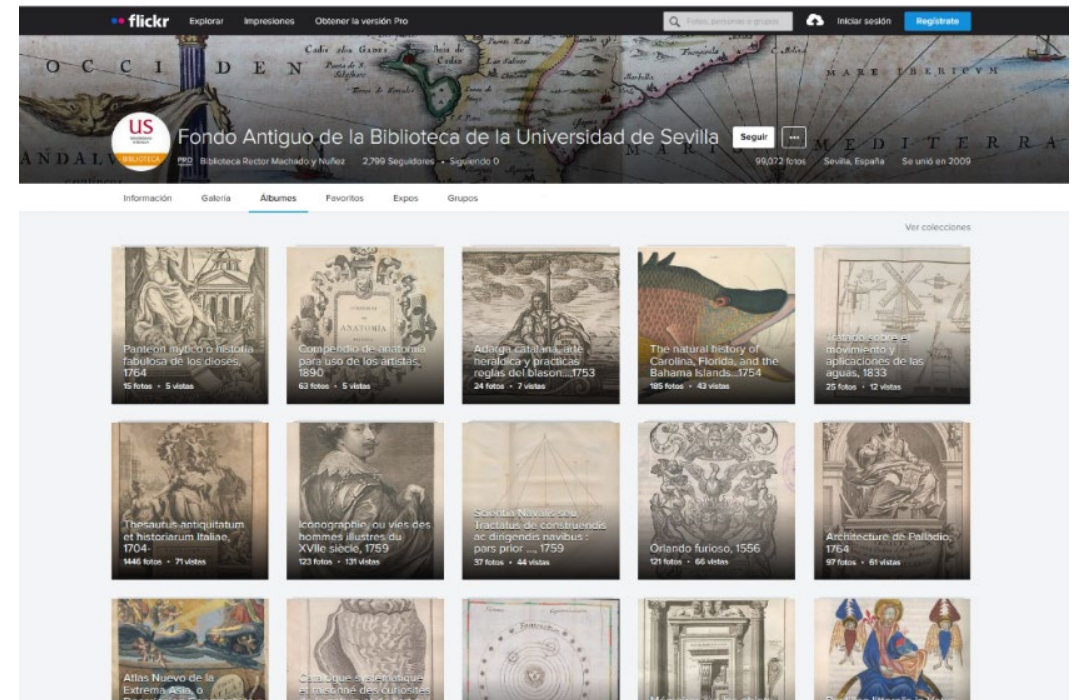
flickr Explorar Impresiones Obtener la versión Pro

Fotos, personas o grupos

Iniciar sesión Regístrate

O C C I D E N

Cadiz olim GADES

MARE IBERICUM

ANDALU

M E D I T E R R A

US BIBLIOTECA

Fondo Antiguo de la Biblioteca de la Universidad de Sevilla

Seguir ···

PRO Biblioteca Rector Machado y Nuñez 2.799 Seguidores • Siguiendo 0

99.072 fotos Sevilla, España Se unió en 2009

Información Galería Álbumes Favoritos Expos Grupos

Ver colecciones

Panteon mytico o historia fabulosa de los dioses, 1764
15 fotos • 5 vistas

Compendio de anatomía para uso de los artistas, 1890
63 fotos • 5 vistas

Adarga catalana, arte heraldica y practicas reglas del blason..., 1753
24 fotos • 7 vistas

The natural history of Carolina, Florida, and the Bahama Islands..., 1754
185 fotos • 43 vistas

Tratado sobre el movimiento y aplicaciones de las aguas, 1833
25 fotos • 12 vistas

Thesaurus antiquitatum et historiarum Italiae, 1704-
1446 fotos • 71 vistas

Iconographie, ou vies des hommes illustres du XVIIe siècle, 1759
123 fotos • 131 vistas

Scientia Navalis seu Tractatus de construendis ac dirigendis navibus : pars prior ..., 1759
37 fotos • 44 vistas

Orlando furioso, 1556
121 fotos • 66 vistas

Architecture de Palladio, 1764
97 fotos • 61 vistas

Atlas Nuevo de la Extrema Asia, o

Catalogue systématique et raisonné des curiosités

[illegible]